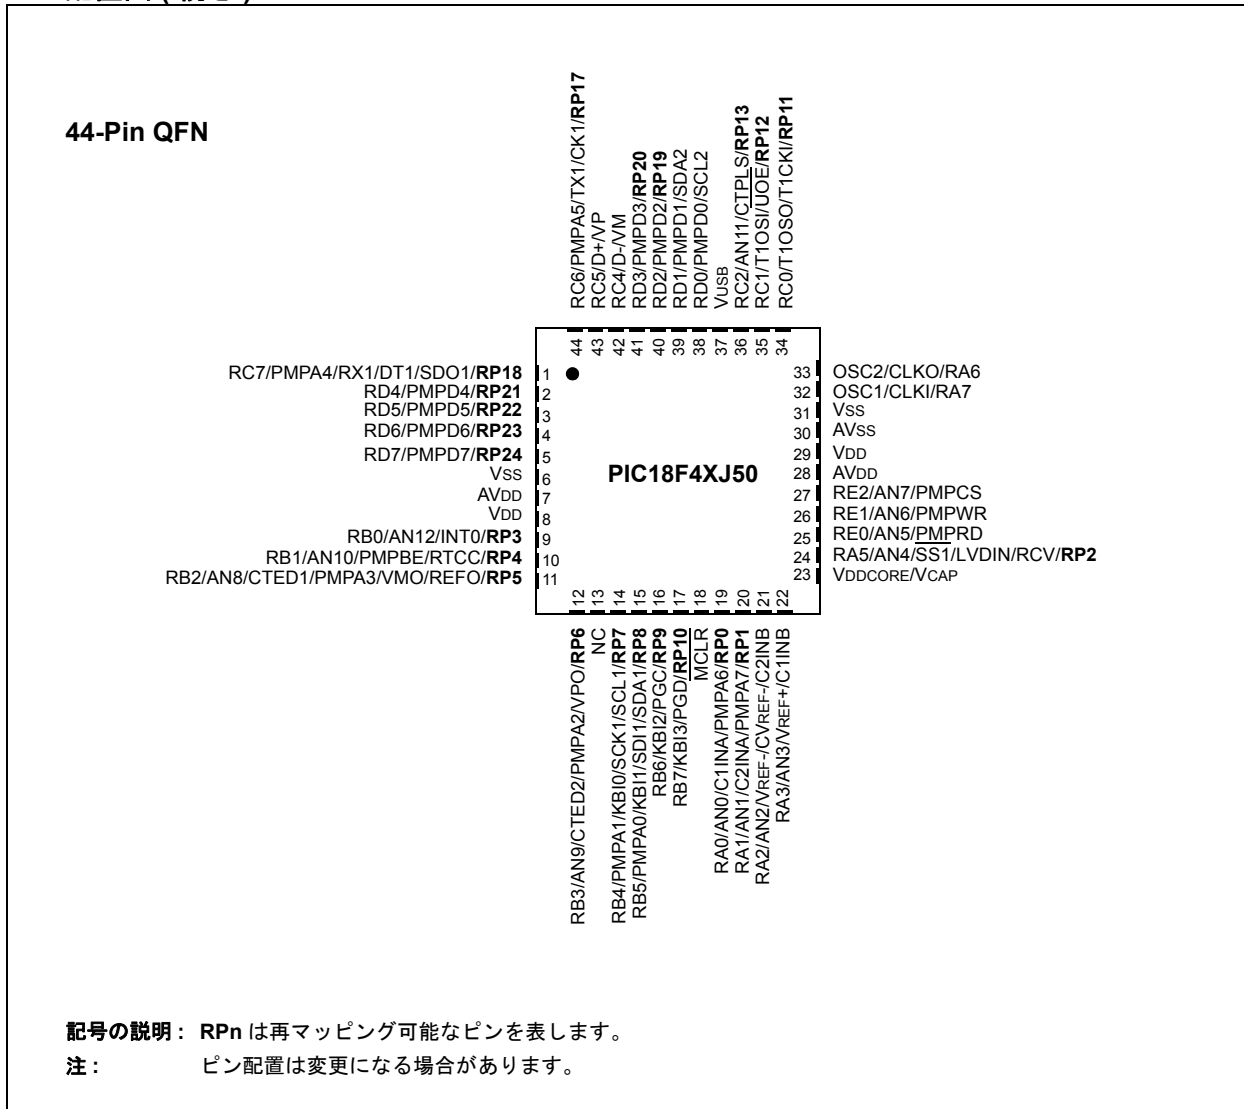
44-Pin QFN

RC6/PMPA5/TX1/CK1/RP17
RC5/D+/VP
RC4/D-/VM
RD3/PMPD3/RP20
RD2/PMPD2/RP19
RD1/PMPD1/SDA2
RD0/PMPD0/SCL2
VUSB
RC2/AN11/CTPLS/RP13
RC1/T1OSI/UOE/RP12
RC0/T1OSO/T1CKI/RP11

44 43 42 41 40 39 38 37 36 35 34

RC7/PMPA4/RX1/DT1/SDO1/RP18 1
RD4/PMPD4/RP21 2
RD5/PMPD5/RP22 3
RD6/PMPD6/RP23 4
RD7/PMPD7/RP24 5
VSS 6
AVDD 7
VDD 8
RB0/AN12/INT0/RP3 9
RB1/AN10/PMPBE/RTCC/RP4 10
RB2/AN8/CTED1/PMPA3/VMO/REFO/RP5 11

PIC18F4XJ50

33 OSC2/CLKO/RA6
32 OSC1/CLKI/RA7
31 VSS
30 AVSS
29 VDD
28 AVDD
27 RE2/AN7/PMPCS
26 RE1/AN6/PMPWR
25 RE0/AN5/PMPRD
24 RA5/AN4/SS1/LVDIN/RCV/RP2
23 VDDCORE/VCAP

12 13 14 15 16 17 18 19 20 21 22

RB3/AN9/CTED2/PMPA2/VPO/RP6
NC
RB4/PMPA1/KBI0/SCK1/SCL1/RP7
RB5/PMPA0/KBI1/SDI1/SDA1/RP8
RB6/KBI2/PGC/RP9
RB7/KBI3/PGD/RP10
MCLR
RA0/AN0/C1INA/PMPA6/RP0
RA1/AN1/C2INA/PMPA7/RP1
RA2/AN2/VREF-/CVREF-/C2INB
RA3/AN3/VREF+/C1INB

記号の説明： RPn は再マッピング可能なピンを表します。
注： ピン配置は変更になる場合があります。